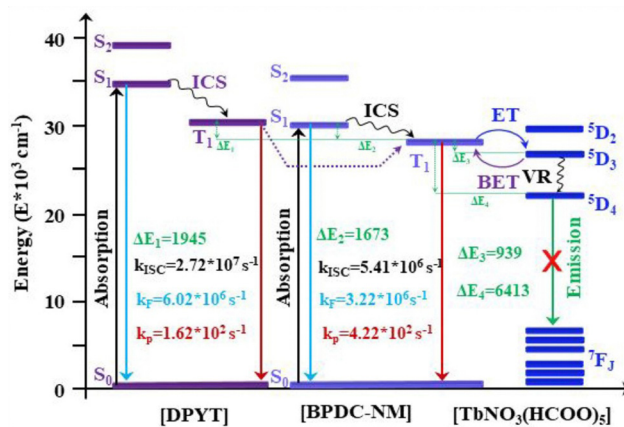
40
30
20
10
0
Energy (E*10$^3$ cm$^{-1}$)

S$_2$
S$_1$
ICS
T$_1$
ΔE$_1$
Absorption
ΔE$_1$=1945
k$_{ISC}$=2.72*10$^7$ s$^{-1}$
k$_F$=6.02*10$^6$ s$^{-1}$
k$_p$=1.62*10$^2$ s$^{-1}$
S$_0$
[DPYT]

S$_2$
S$_1$
ICS
ΔE$_2$
T$_1$
Absorption
ΔE$_2$=1673
k$_{ISC}$=5.41*10$^6$ s$^{-1}$
k$_F$=3.22*10$^6$ s$^{-1}$
k$_p$=4.22*10$^2$ s$^{-1}$
S$_0$
[BPDC-NM]

ET
ΔE$_3$
BET
VR
ΔE$_4$
$^5$D$_2$
$^5$D$_3$
$^5$D$_4$
ΔE$_3$=939
ΔE$_4$=6413
Emission
$^7$F$_J$
[TbNO$_3$(HCOO)$_5$]